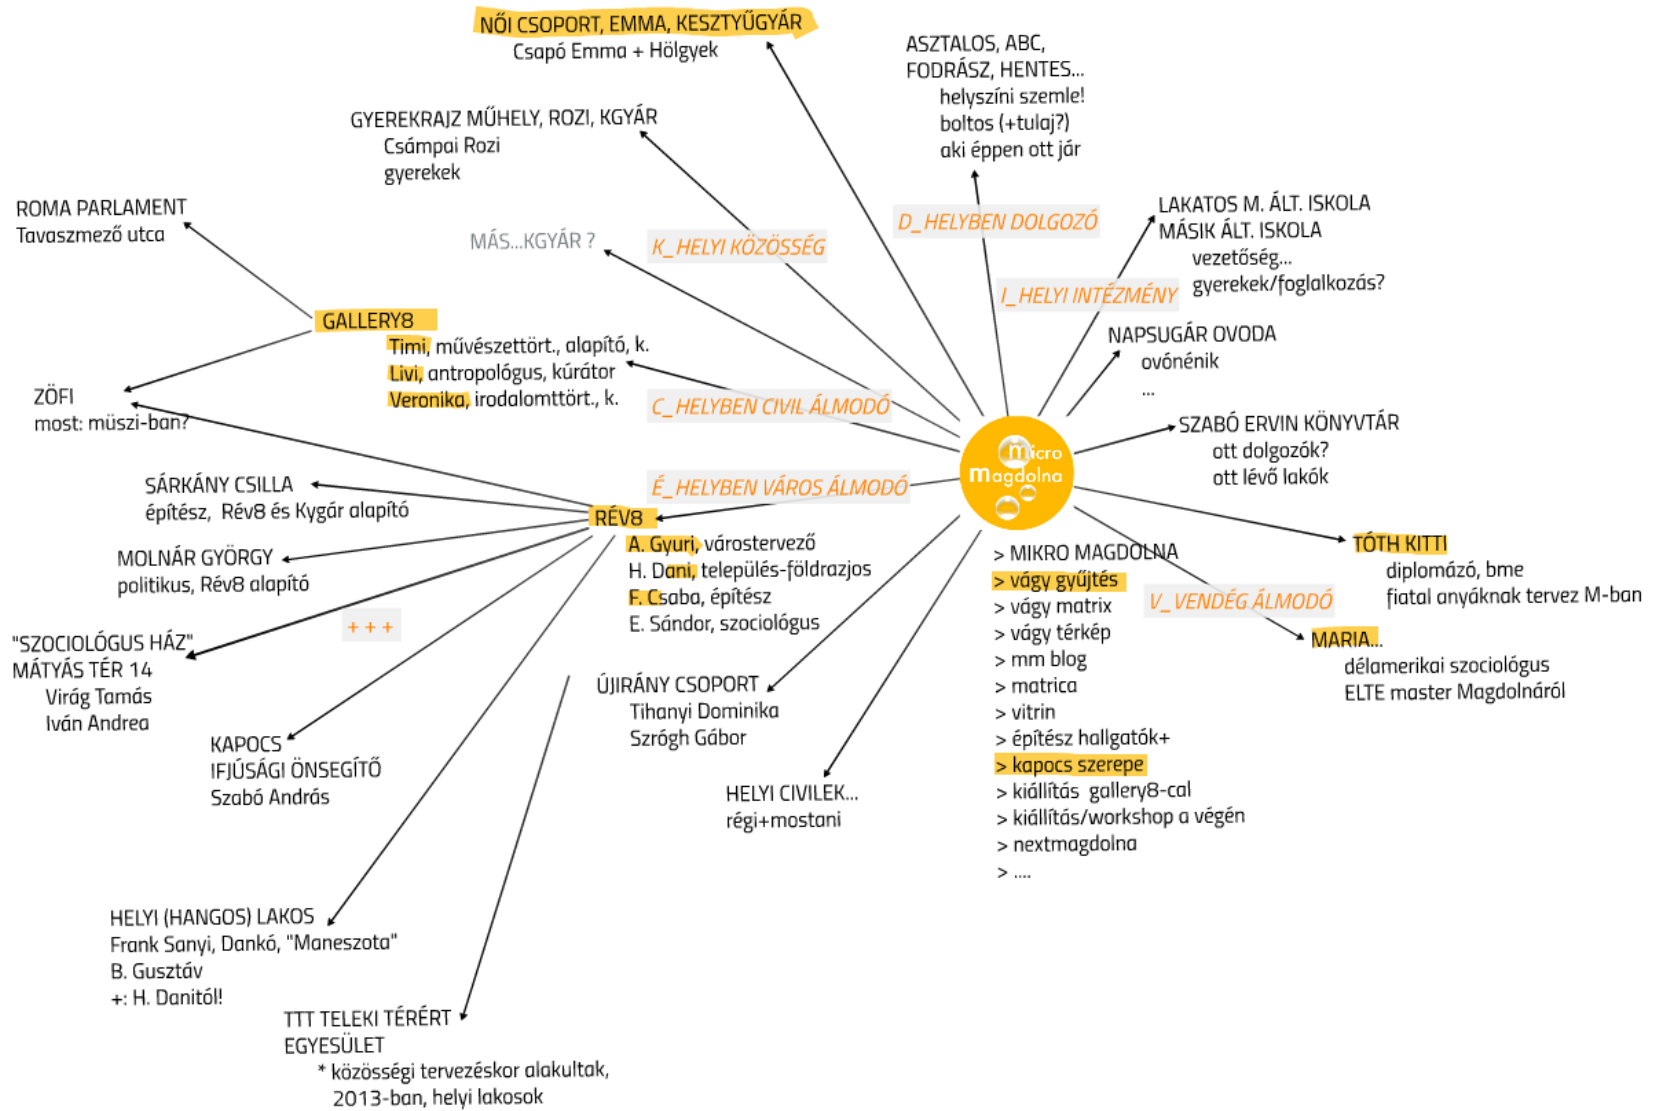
NŐI CSOPORT, EMMA, KESZTYŰGYÁR
Csapó Emma + Hölgyek

ASZTALOS, ABC,
FODRÁSZ, HENTES...
helyszíni szemle!
boltos (+tulaj?)
aki éppen ott jár

GYEREKRAJZ MŰHELY, ROZI, KGYÁR
Csámpai Rozi
gyerekek

ROMA PARLAMENT
Tavaszmező utca

MÁS...KGYÁR ?

K_HELYI KÖZÖSSÉG

D_HELYBEN DOLGOZÓ

LAKATOS M. ÁLT. ISKOLA
MÁSIK ÁLT. ISKOLA
vezetőség...
gyerekek/foglalkozás?

I_HELYI INTÉZMÉNY

GALLERY8
Timi, művészettört., alapító, k.
Livi, antropológus, kúrátor
Veronika, irodalomttört., k.

NAPSUGÁR OVODA
ovónénik
...

ZÖFI
most: müszi-ban?

C_HELYBEN CIVIL ÁLMODÓ

SZABÓ ERVIN KÖNYVTÁR
ott dolgozók?
ott lévő lakók

Micro Magdolna

SÁRKÁNY CSILLA
építész, Rév8 és Kygár alapító

É_HELYBEN VÁROS ÁLMODÓ

RÉV8
A. Gyuri, várostervező
H. Dani, település-földrazjos
F. Csaba, építész
E. Sándor, szociológus

MOLNÁR GYÖRGY
politikus, Rév8 alapító

TÓTH KITTI
diplomázó, bme
fiatal anyáknak tervez M-ban

> MIKRO MAGDOLNA
> vágy gyűjtés
> vágy matrix
> vágy térkép
> mm blog
> matrica
> vitrin
> építész hallgatók+
> kapocs szerepe
> kiállítás gallery8-cal
> kiállítás/workshop a végén
> nextmagdolna
> ....

V_VENDÉG ÁLMODÓ

MARIA...
délamerikai szociológus
ELTE master Magdolnáról

+ + +

"SZOCIOLÓGUS HÁZ"
MÁTYÁS TÉR 14
Virág Tamás
Iván Andrea

ÚJIRÁNY CSOPORT
Tihanyi Dominika
Szrógh Gábor

KAPOCS
IFJÚSÁGI ÖNSEGÍTŐ
Szabó András

HELYI CIVILEK...
régi+mostani

HELYI (HANGOS) LAKOS
Frank Sanyi, Dankó, "Maneszota"
B. Gusztáv
+: H. Danitól!

TTT TELEKI TÉRÉRT
EGYESÜLET
* közösségi tervezéskor alakultak,
2013-ban, helyi lakosok